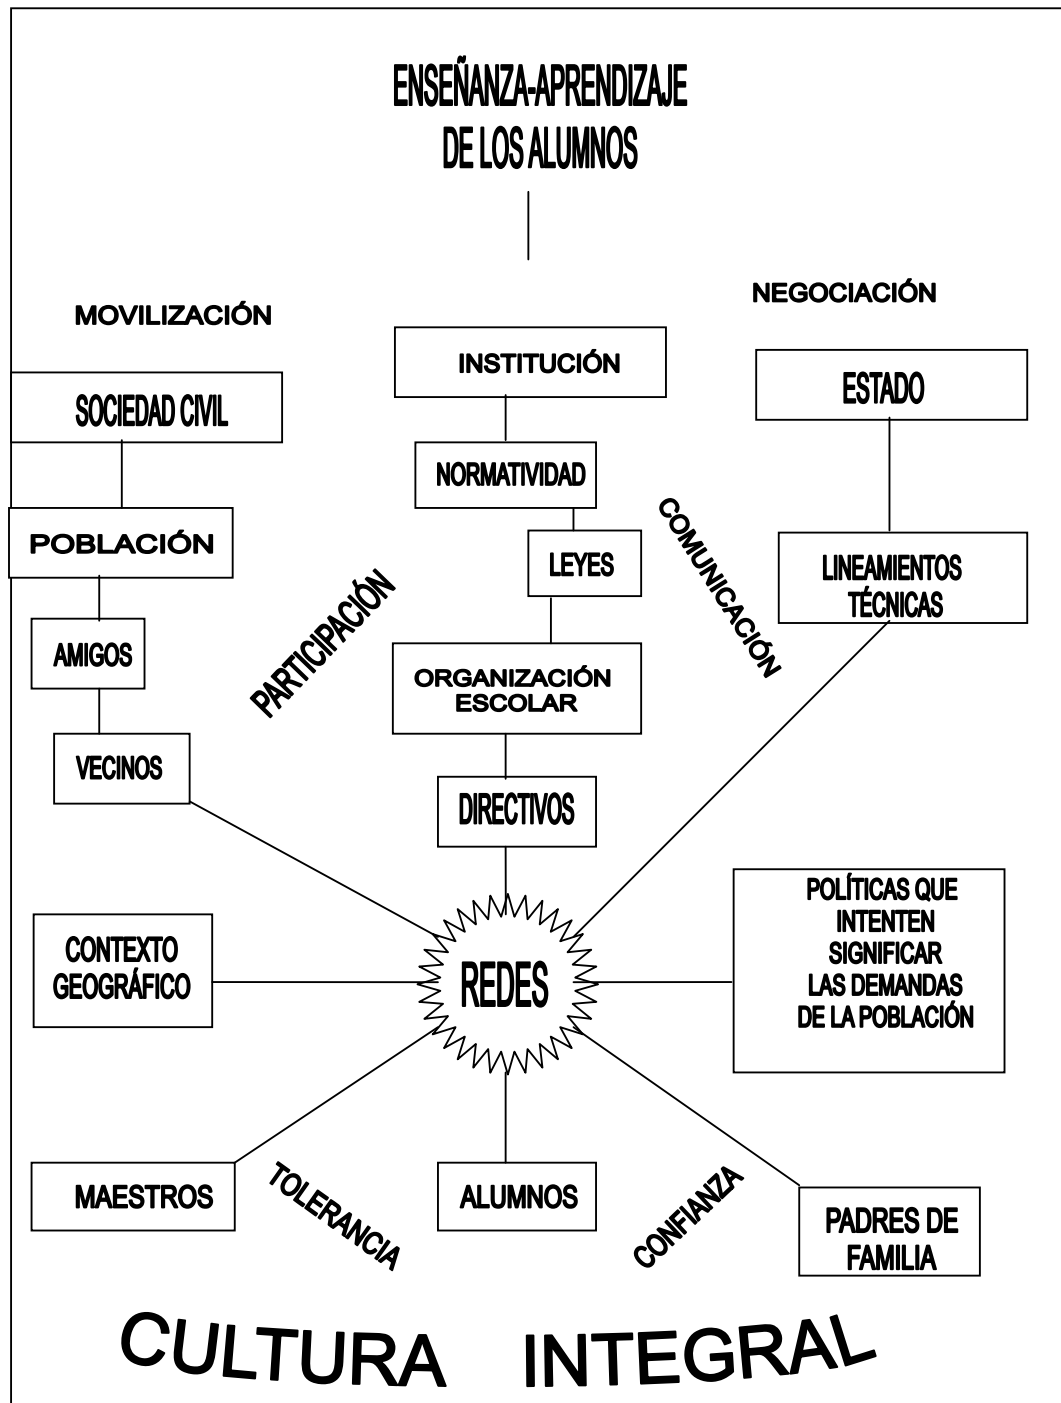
ENSEÑANZA-APRENDIZAJE
DE LOS ALUMNOS

MOVILIZACIÓN

NEGOCIACIÓN

INSTITUCIÓN

SOCIEDAD CIVIL

ESTADO

NORMATIVIDAD

POBLACIÓN

COMUNICACIÓN

LEYES

LINEAMIENTOS
TÉCNICAS

PARTICIPACIÓN

AMIGOS

ORGANIZACIÓN
ESCOLAR

VECINOS

DIRECTIVOS

CONTEXTO
GEOGRÁFICO

REDES

POLÍTICAS QUE
INTENTEN
SIGNIFICAR
LAS DEMANDAS
DE LA POBLACIÓN

MAESTROS

TOLERANCIA

ALUMNOS

CONFIANZA

PADRES DE
FAMILIA

CULTURA INTEGRAL